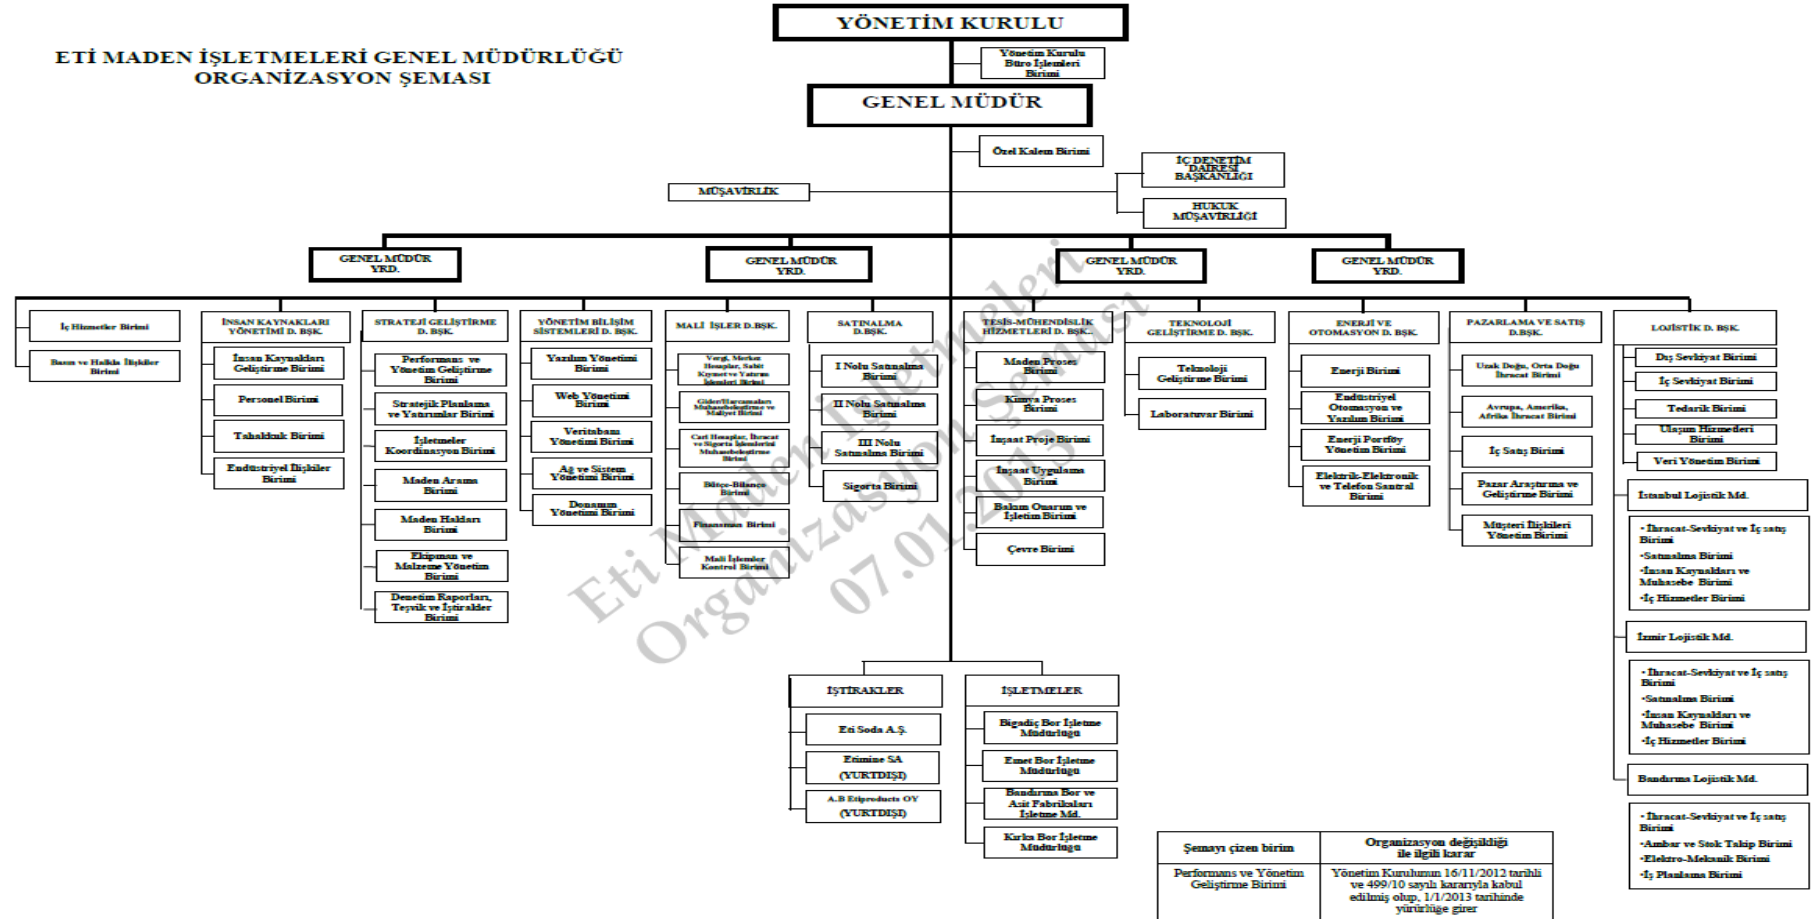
ETİ MADEN İŞLETMELERİ GENEL MÜDÜRLÜĞÜ
ORGANİZASYON ŞEMASI

YÖNETİM KURULU

Yönetim Kurulu Büro İşlemleri Birimi

GENEL MÜDÜR

Özel Kalem Birimi

İÇ DENETİM DAİRESİ BAŞKANLIĞI

MÜŞAVİRLİK

HUKUK MÜŞAVİRLİĞİ

GENEL MÜDÜR YRD.

GENEL MÜDÜR YRD.

GENEL MÜDÜR YRD.

GENEL MÜDÜR YRD.

İç Hizmetler Birimi

Basın ve Halkla İlişkiler Birimi

İNSAN KAYNAKLARI YÖNETİMİ D. BŞK.

İnsan Kaynakları Geliştirme Birimi

Personel Birimi

Tahakkuk Birimi

Endüstriyel İlişkiler Birimi

STRATEJİ GELİŞTİRME D. BŞK.

Performans ve Yönetim Geliştirme Birimi

Stratejik Planlama ve Yatırımlar Birimi

İşletmeler Koordinasyon Birimi

Maden Arama Birimi

Maden Hakları Birimi

Ekipman ve Malzeme Yönetim Birimi

Denetim Raporları, Teşvik ve İştirakler Birimi

YÖNETİM BİLİŞİM SİSTEMLERİ D. BŞK.

Yazılım Yönetimi Birimi

Web Yönetimi Birimi

Veritabanı Yönetimi Birimi

Ağ ve Sistem Yönetimi Birimi

Donanım Yönetimi Birimi

MALİ İŞLER D.BŞK.

Vergi, Merkez Hesaplar, Sabit Kıymet ve Yatırım İşlemleri Birimi

Gider/Harcamaları Muhasebeleştirme ve Maliyet Birimi

Cari Hesaplar, İhracat ve Sigorta İşlemlerini Muhasebeleştirme Birimi

Bütçe-Bilanço Birimi

Finansman Birimi

Mali İşlemler Kontrol Birimi

SATINALMA D.BŞK.

I Nolu Satınalma Birimi

II Nolu Satınalma Birimi

III Nolu Satınalma Birimi

Sigorta Birimi

TESİS-MÜHENDİSLİK HİZMETLERİ D. BŞK.

Maden Proses Birimi

Kimya Proses Birimi

İnşaat Proje Birimi

İnşaat Uygulama Birimi

Bakım Onarım ve İşletim Birimi

Çevre Birimi

TEKNOLOJİ GELİŞTİRME D. BŞK.

Teknoloji Geliştirme Birimi

Laboratuvar Birimi

ENERJİ VE OTOMASYON D. BŞK.

Enerji Birimi

Endüstriyel Otomasyon ve Yazılım Birimi

Enerji Portföy Yönetim Birimi

Elektrik-Elektronik ve Telefon Santral Birimi

PAZARLAMA VE SATIŞ D.BŞK.

Uzak Doğu, Orta Doğu İhracat Birimi

Avrupa, Amerika, Afrika İhracat Birimi

İç Satış Birimi

Pazar Araştırma ve Geliştirme Birimi

Müşteri İlişkileri Yönetim Birimi

LOJİSTİK D. BŞK.

Dış Sevkiyat Birimi

İç Sevkiyat Birimi

Tedarik Birimi

Ulaşım Hizmeleri Birimi

Veri Yönetim Birimi

İstanbul Lojistik Md.

• İhracat-Sevkiyat ve İç satış Birimi
•Satınalma Birimi
•İnsan Kaynakları ve Muhasebe Birimi
•İç Hizmetler Birimi

İzmir Lojistik Md.

• İhracat-Sevkiyat ve İç satış Birimi
•Satınalma Birimi
•İnsan Kaynakları ve Muhasebe Birimi
•İç Hizmetler Birimi

Bandırma Lojistik Md.

• İhracat-Sevkiyat ve İç satış Birimi
•Ambar ve Stok Takip Birimi
•Elektro-Mekanik Birimi
•İş Planlama Birimi

İŞTİRAKLER

Eti Soda A.Ş.

Etimine SA (YURTDIŞI)

A.B Etiproducts OY (YURTDIŞI)

İŞLETMELER

Bigadiç Bor İşletme Müdürlüğü

Emet Bor İşletme Müdürlüğü

Bandırma Bor ve Asit Fabrikaları İşletme Md.

Kırka Bor İşletme Müdürlüğü

| Şemayı çizen birim | Organizasyon değişikliği ile ilgili karar |
|---|---|
| Performans ve Yönetim Geliştirme Birimi | Yönetim Kurulunun 16/11/2012 tarihli ve 499/10 sayılı kararıyla kabul edilmiş olup, 1/1/2013 tarihinde yürürlüğe girer |

Eti Maden İşletmeleri Organizasyon Şeması 07.01.2013